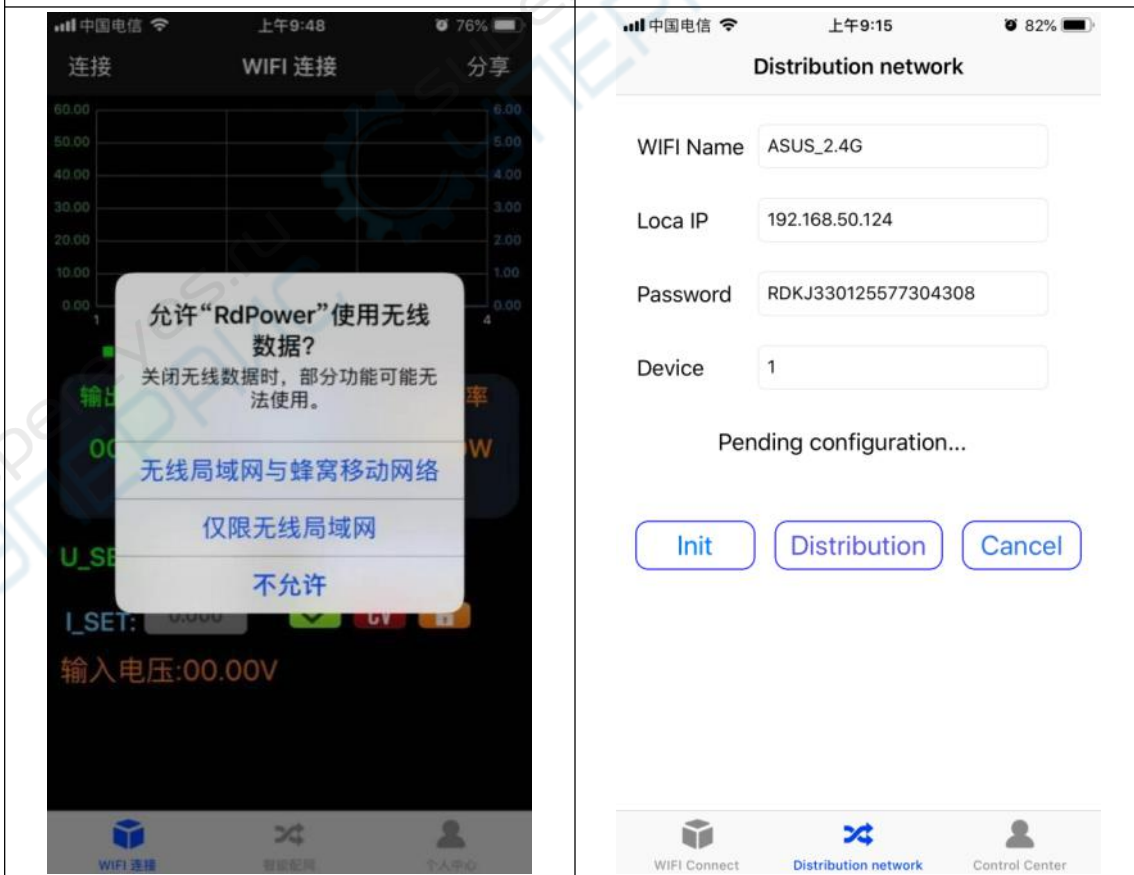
中国电信 上午9:48 76%

连接 WIFI 连接 分享

60.00 6.00
50.00 5.00
40.00 4.00
30.00 3.00
20.00 2.00
10.00 1.00
0.00 0.00
1 4

输出 率

00 W

允许“RdPower”使用无线数据?

关闭无线数据时，部分功能可能无法使用。

无线局域网与蜂窝移动网络

仅限无线局域网

不允许

U_SE

I_SET: 0.000 CV

输入电压:00.00V

WIFI 连接 智能配网 个人中心

中国电信 上午9:15 82%

Distribution network

WIFI Name ASUS_2.4G

Loca IP 192.168.50.124

Password RDKJ330125577304308

Device 1

Pending configuration...

Init Distribution Cancel

WIFI Connect Distribution network Control Center